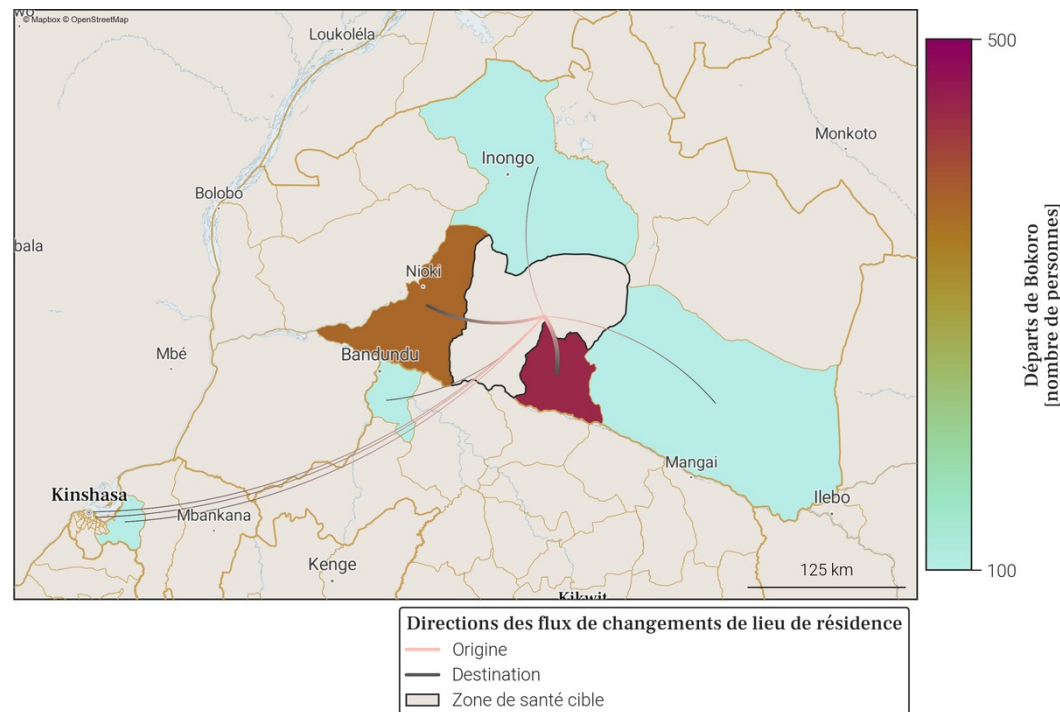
© Mapbox © OpenStreetMap
Loukoléla
Monkoto
Inongo
Bolobo
bala
Nioki
Mbé
Bandundu
Mangai
Ilebo
Kinshasa
Mbankana
Kenge
Kikwit
125 km

500
Départs de Bokoro [nombre de personnes]
100

Directions des flux de changements de lieu de résidence
Origine
Destination
Zone de santé cible